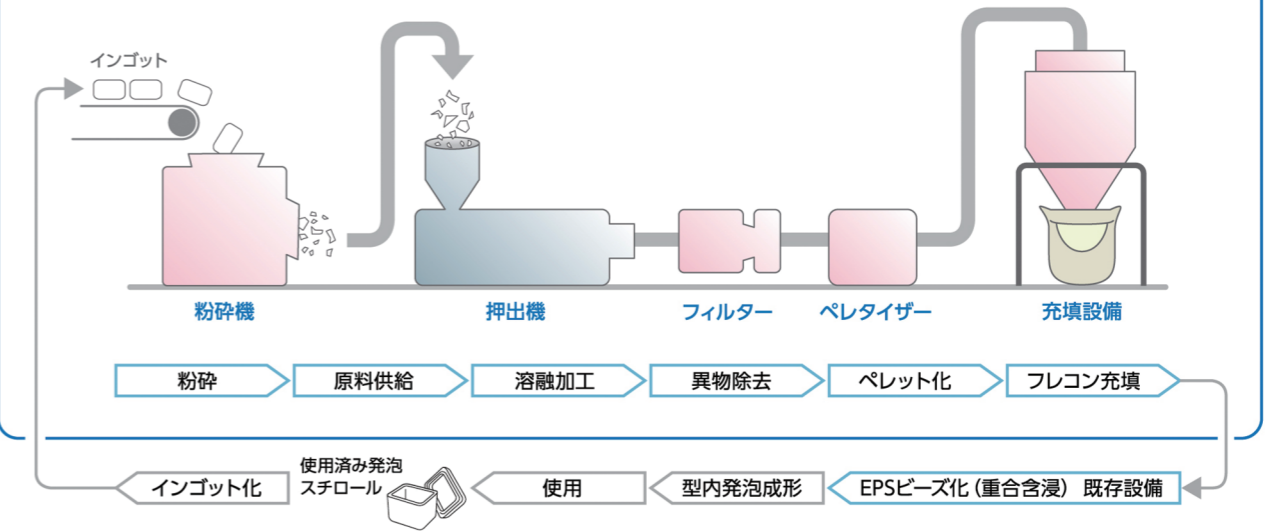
インゴット

粉砕機

押出機

フィルター

ペレタイザー

充填設備

粉砕

原料供給

溶融加工

異物除去

ペレット化

フレコン充填

インゴット化

使用済み発泡スチロール

使用

型内発泡成形

EPSビーズ化（重合含浸）既存設備